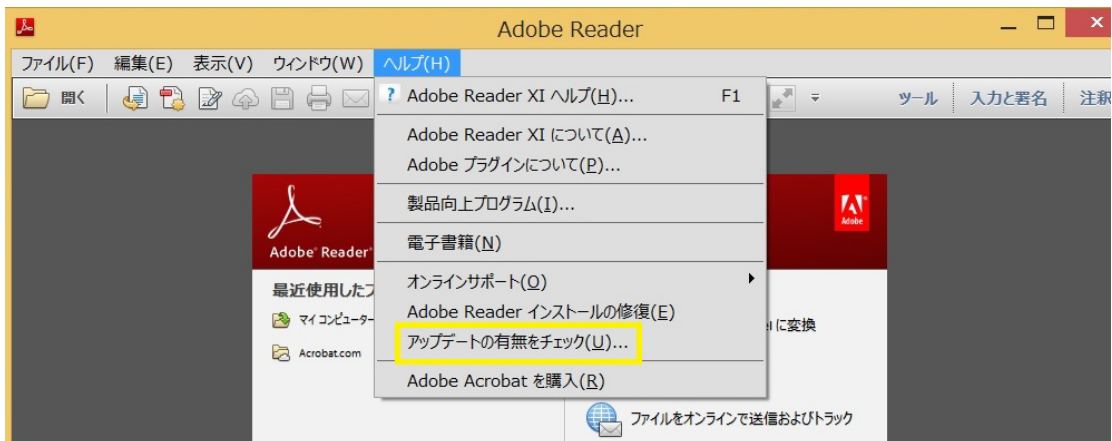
Adobe Reader

ファイル(F) 編集(E) 表示(V) ウィンドウ(W) ヘルプ(H)

開く

ツール 入力と署名 注釈

Adobe Reader XI ヘルプ(H)... F1

Adobe Reader XI について(A)...

Adobe プラグインについて(P)...

製品向上プログラム(I)...

電子書籍(N)

オンラインサポート(O)

Adobe Reader インストールの修復(E)

アップデートの有無をチェック(U)...

Adobe Acrobat を購入(R)

Adobe Reader

Adobe

最近使用したフ

マイコンピューター

Acrobat.com

に変換

ファイルをオンラインで送信およびトラック